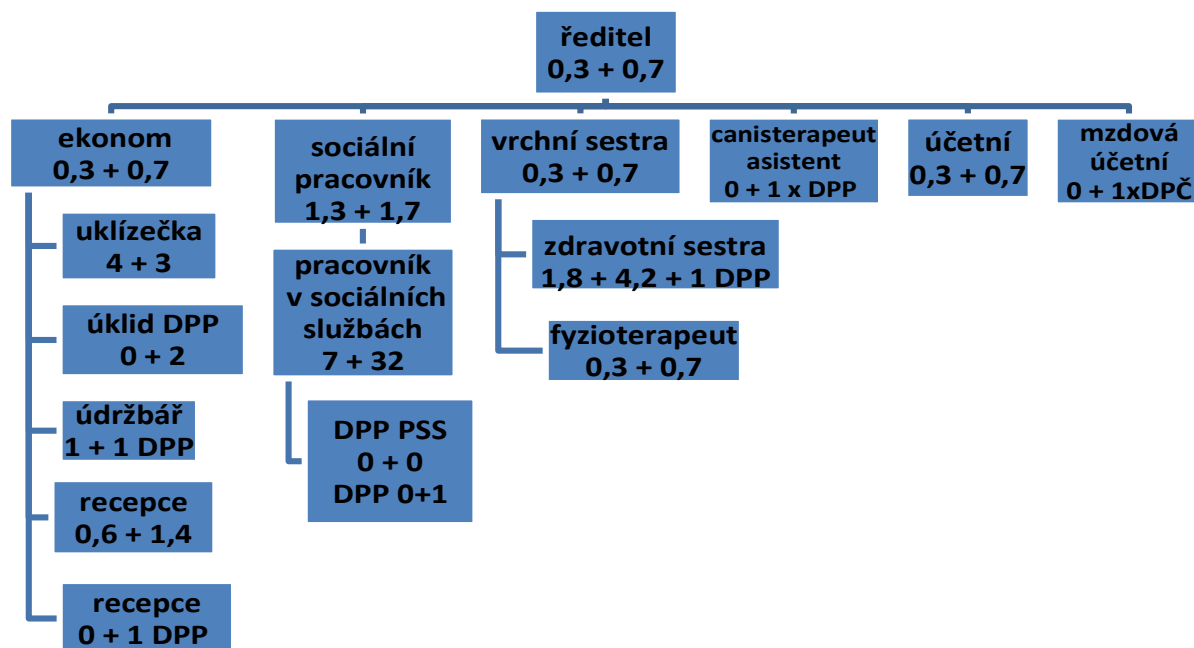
ředitel
0,3 + 0,7

ekonom
0,3 + 0,7

uklízečka
4 + 3

úklid DPP
0 + 2

údržbář
1 + 1 DPP

recepce
0,6 + 1,4

recepce
0 + 1 DPP

sociální pracovník
1,3 + 1,7

pracovník v sociálních službách
7 + 32

DPP PSS
0 + 0
DPP 0+1

vrchní sestra
0,3 + 0,7

zdravotní sestra
1,8 + 4,2 + 1 DPP

fyzioterapeut
0,3 + 0,7

canisterapeut asistent
0 + 1 x DPP

účetní
0,3 + 0,7

mzdová účetní
0 + 1xDPČ